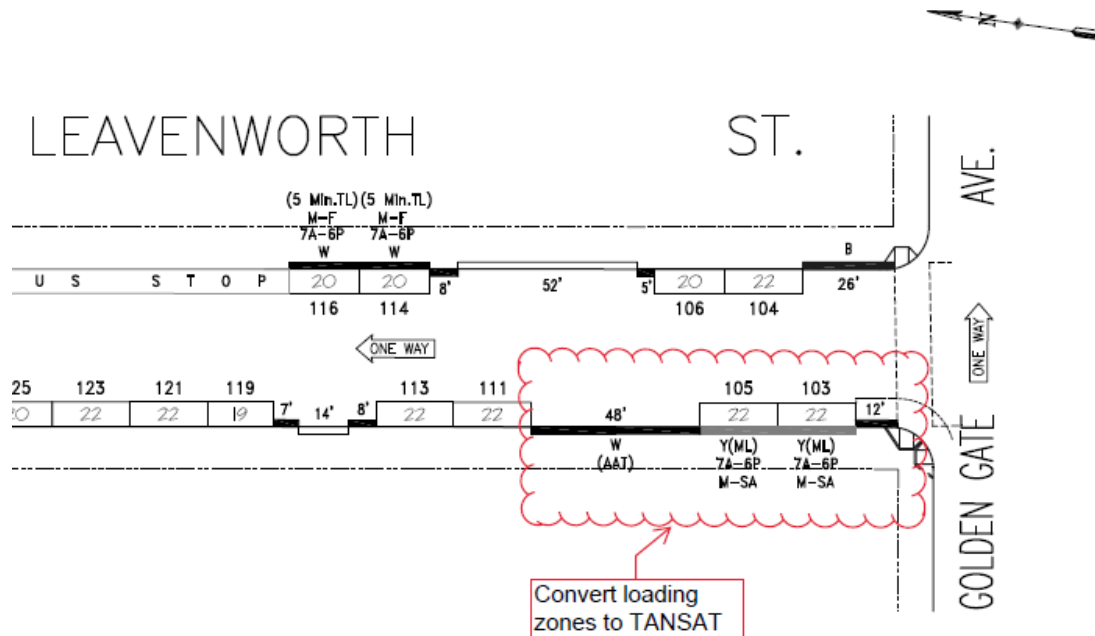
N

LEAVENWORTH ST.

AVE.

(5 Min.TL) M-F 7A-6P W

(5 Min.TL) M-F 7A-6P W

B

U S S T O P

20 20 8' 52' 5' 20 22 26'

116 114 106 104

ONE WAY

ONE WAY

25 123 121 119 113 111 105 103

20 22 22 19 7' 14' 8' 22 22 48' 22 22 12'

W (AAT)

Y(ML) 7A-6P M-SA

Y(ML) 7A-6P M-SA

GOLDEN GATE

Convert loading zones to TANSAT